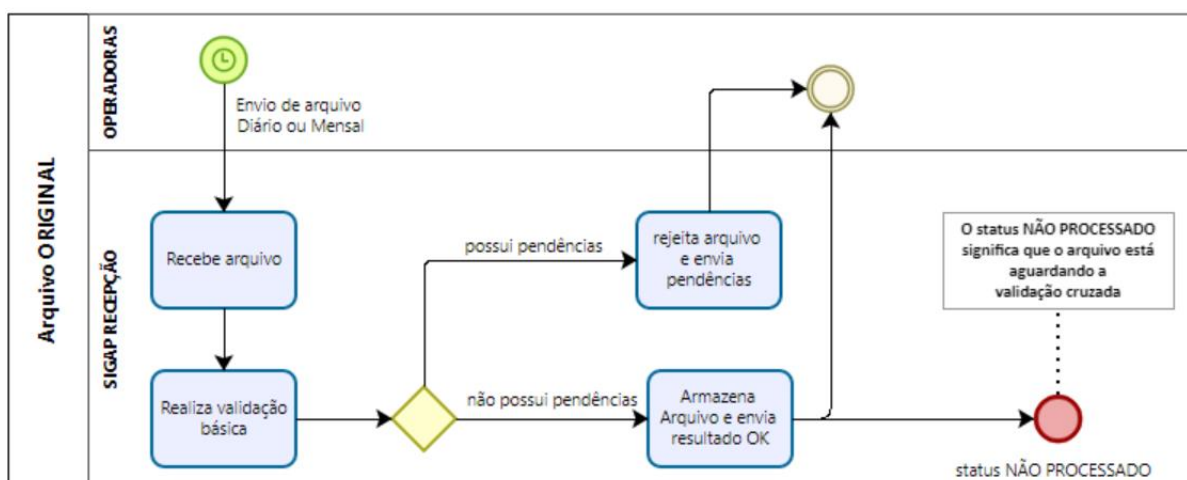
Arquivo ORIGINAL

OPERADORAS

Envio de arquivo Diário ou Mensal

SIGAP RECEPÇÃO

Recebe arquivo

Realiza validação básica

possui pendências

rejeita arquivo e envia pendências

não possui pendências

Armazena Arquivo e envia resultado OK

O status NÃO PROCESSADO significa que o arquivo está aguardando a validação cruzada

status NÃO PROCESSADO